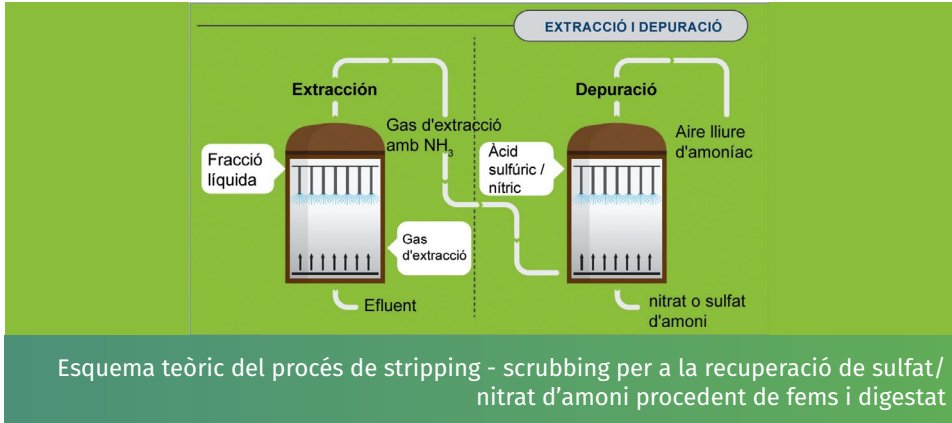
EXTRACCIÓ I DEPURACIÓ

Extracción

Gas d'extracció amb $NH_3$

Fracció líquida

Gas d'extracció

Efluent

Depuració

Aire lliure d'amoníac

Àcid sulfúric / nítric

nitrat o sulfat d'amoni

Esquema teòric del procés de stripping - scrubbing per a la recuperació de sulfat/ nitrat d'amoni procedent de fems i digestat